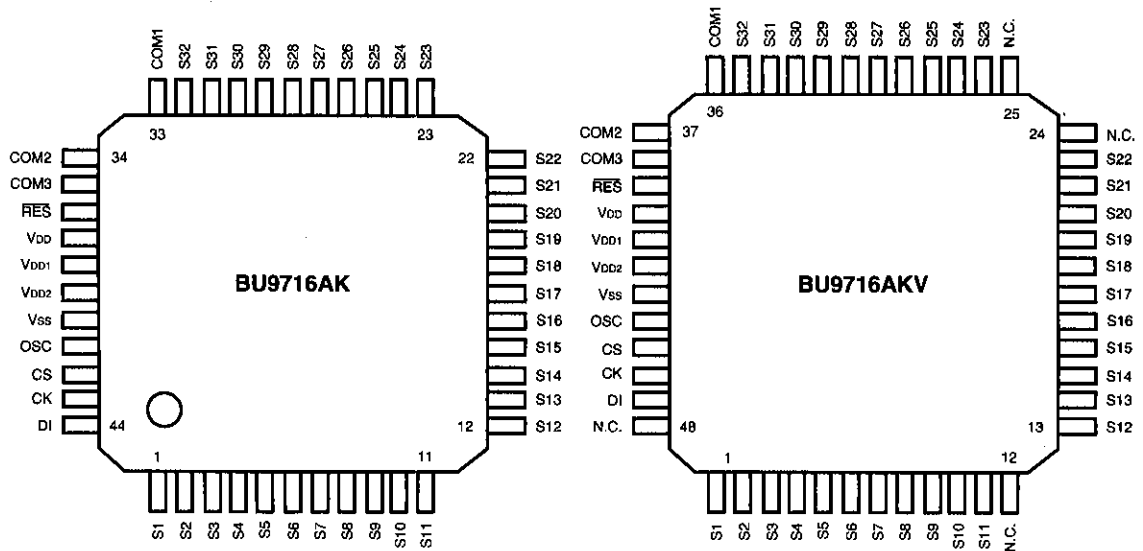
COM1 S32 S31 S30 S29 S28 S27 S26 S25 S24 S23

33 23

COM2 34
COM3
$\overline{RES}$
$V_{DD}$
$V_{DD1}$
$V_{DD2}$
$V_{SS}$
OSC
CS
CK
DI 44

22 S22
S21
S20
S19
S18
S17
S16
S15
S14
S13
12 S12

BU9716AK

1 11

S1 S2 S3 S4 S5 S6 S7 S8 S9 S10 S11

COM1 S32 S31 S30 S29 S28 S27 S26 S25 S24 S23 N.C.

36 25

COM2 37
COM3
$\overline{RES}$
$V_{DD}$
$V_{DD1}$
$V_{DD2}$
$V_{SS}$
OSC
CS
CK
DI
N.C. 48

24 N.C.
S22
S21
S20
S19
S18
S17
S16
S15
S14
S13
13 S12

BU9716AKV

1 12

S1 S2 S3 S4 S5 S6 S7 S8 S9 S10 S11 N.C.